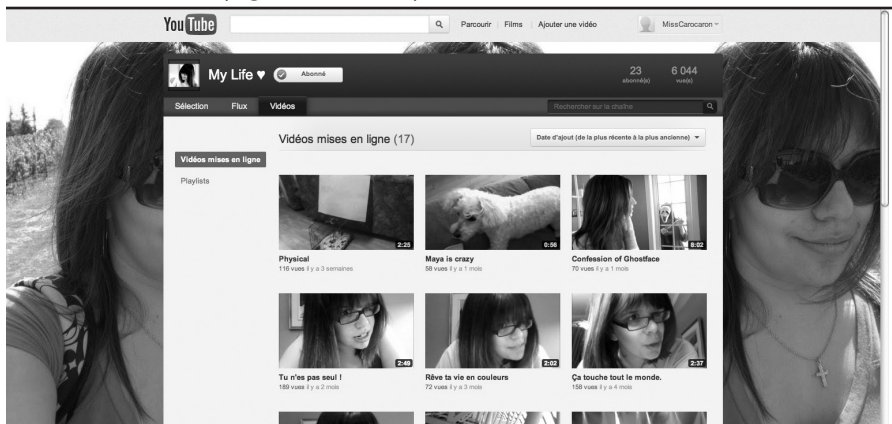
YouTube

Parcourir | Films | Ajouter une vidéo

MissCarocaron

My Life ♥

Abonné

23 abonné(s)

6 044 vue(s)

Sélection Flux Vidéos

Rechercher sur la chaîne

Vidéos mises en ligne (17)

Date d'ajout (de la plus récente à la plus ancienne)

Vidéos mises en ligne

Playlists

2:25
Physical
116 vues il y a 3 semaines

0:56
Maya is crazy
58 vues il y a 1 mois

8:02
Confession of Ghostface
70 vues il y a 1 mois

2:49
Tu n'es pas seul !
189 vues il y a 2 mois

2:02
Rêve ta vie en couleurs
72 vues il y a 3 mois

2:37
Ça touche tout le monde.
158 vues il y a 4 mois